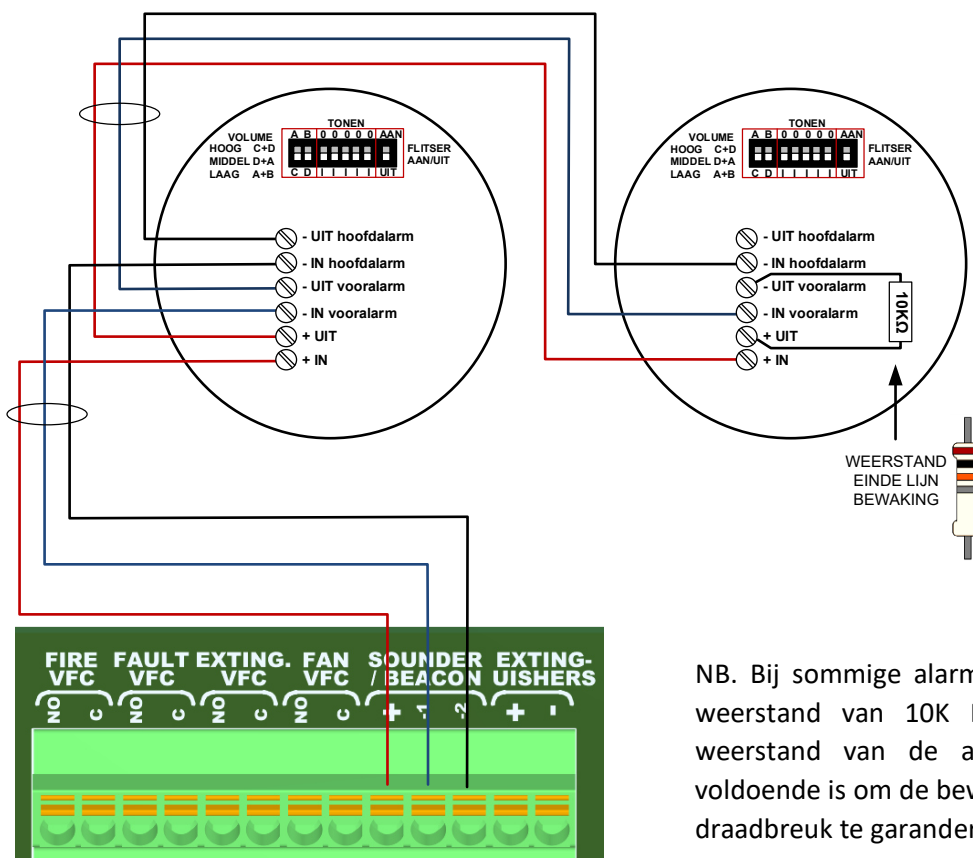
TONEN
VOLUME A B 0 0 0 0 0 AAN
HOOG C+D
MIDDEL D+A
LAAG A+B
C D I I I I I UIT
FLITSER AAN/UIT

- UIT hoofdalarm
- IN hoofdalarm
- UIT vooralarm
- IN vooralarm
+ UIT
+ IN

TONEN
VOLUME A B 0 0 0 0 0 AAN
HOOG C+D
MIDDEL D+A
LAAG A+B
C D I I I I I UIT
FLITSER AAN/UIT

- UIT hoofdalarm
- IN hoofdalarm
- UIT vooralarm
- IN vooralarm
+ UIT
+ IN

10KΩ

WEERSTAND EINDE LIJN BEWAKING

FIRE VFC NO C
FAULT VFC NO C
EXTING. VFC NO C
FAN VFC NO C
SOUNDER / BEACON + -1 -2
EXTING-UISHERS + -

NB. Bij sommige alarm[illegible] weerstand van 10K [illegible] weerstand van de a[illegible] voldoende is om de bev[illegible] draadbreuk te garander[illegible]